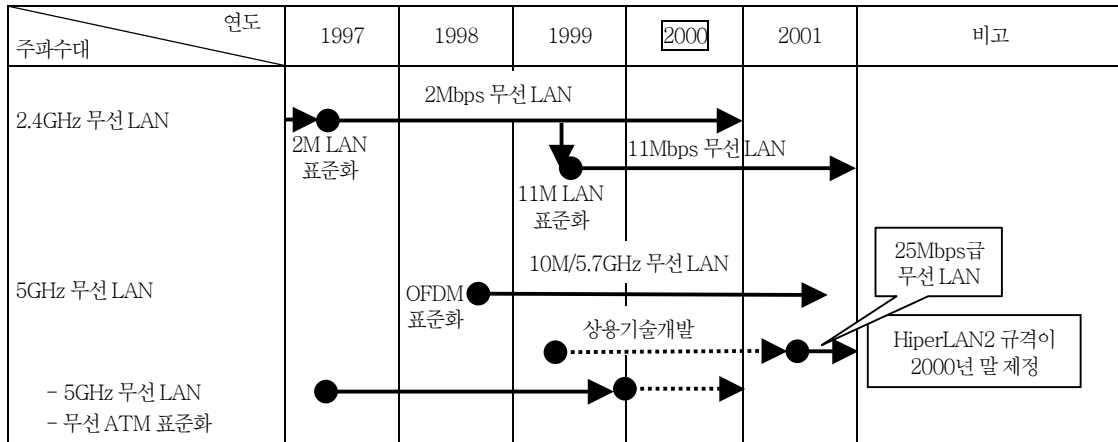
| 연도 / 주파수대 | 1997 | 1998 | 1999 | 2000 | 2001 | 비고 |
|---|---|---|---|---|---|---|
| 2.4GHz 무선 LAN | 2M LAN 표준화 | 2Mbps 무선 LAN | 11M LAN 표준화 | 11Mbps 무선 LAN | | |
| 5GHz 무선 LAN | | OFDM 표준화 | 10M/5.7GHz 무선 LAN | 상용기술개발 | | 25Mbps급 무선 LAN<br>HiperLAN2 규격이 2000년 말 제정 |
| - 5GHz 무선 LAN<br>- 무선 ATM 표준화 | | | | | | |